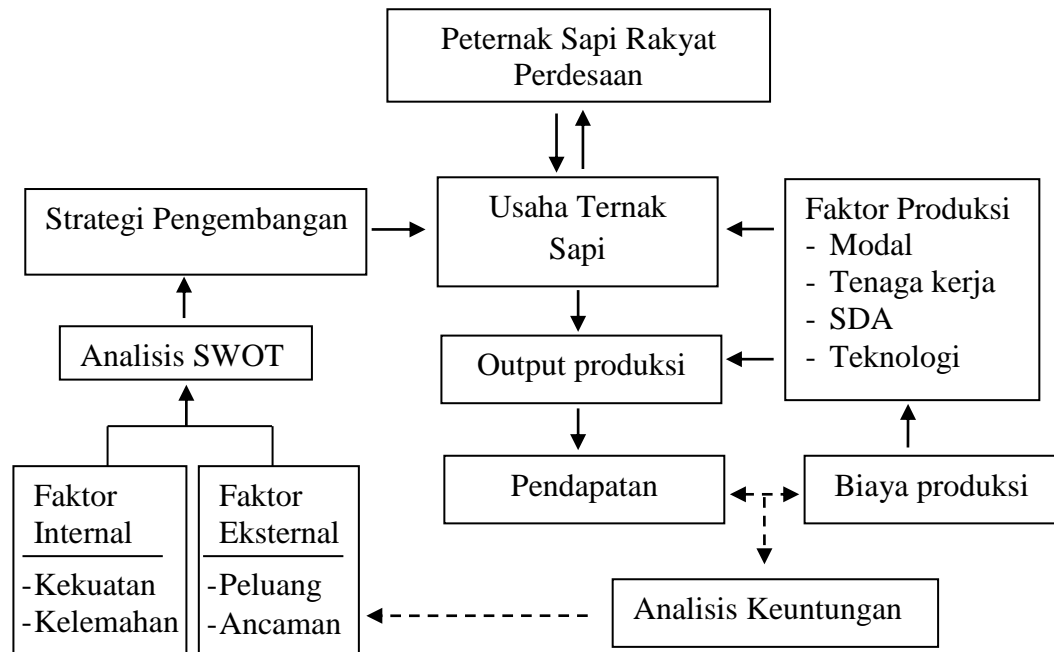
Peternak Sapi Rakyat Perdesaan

Strategi Pengembangan

Usaha Ternak Sapi

Faktor Produksi
- Modal
- Tenaga kerja
- SDA
- Teknologi

Analisis SWOT

Output produksi

Pendapatan

Biaya produksi

Faktor Internal
-Kekuatan
-Kelemahan

Faktor Eksternal
-Peluang
-Ancaman

Analisis Keuntungan